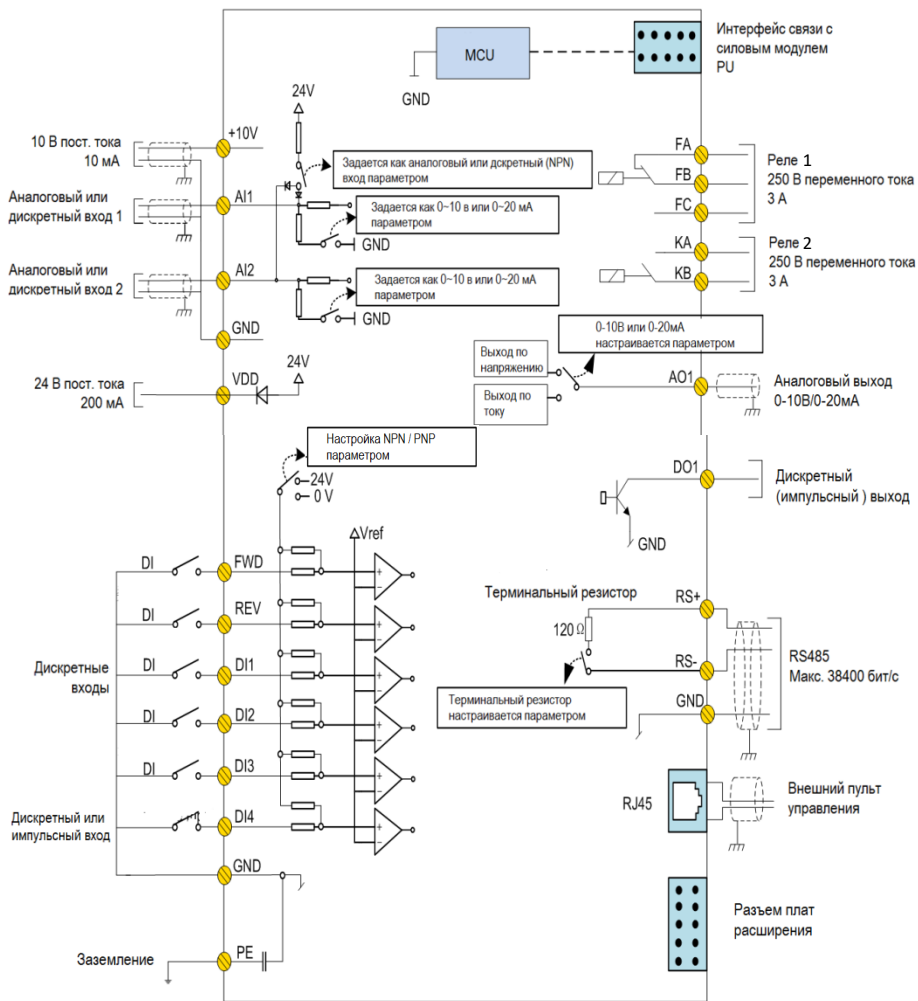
MCU

GND

Интерфейс связи с силовым модулем PU

24V

10 В пост. тока 10 мА

+10V

Задается как аналоговый или дскретный (NPN) вход параметром

Аналоговый или дискретный вход 1

AI1

Задается как 0~10 в или 0~20 мА параметром

GND

Аналоговый или дискретный вход 2

AI2

Задается как 0~10 в или 0~20 мА параметром

GND

GND

FA

FB

FC

Реле 1
250 В переменного тока
3 А

KA

KB

Реле 2
250 В переменного тока
3 А

0-10В или 0-20мА настраивается параметром

Выход по напряжению

Выход по току

AO1

Аналоговый выход 0-10В/0-20мА

24V

24 В пост. тока 200 мА

VDD

Настройка NPN / PNP параметром

24V
0 V

DO1

Дискретный (импульсный ) выход

GND

Vref

DI

FWD

DI

REV

Терминальный резистор

RS+

120 Ω

DI

DI1

Дискретные входы

RS-

RS485
Макс. 38400 бит/с

DI

DI2

Терминальный резистор настраивается параметром

GND

DI

DI3

RJ45

Внешний пульт управления

Дискретный или импульсный вход

DI4

GND

Разъем плат расширения

Заземление

PE